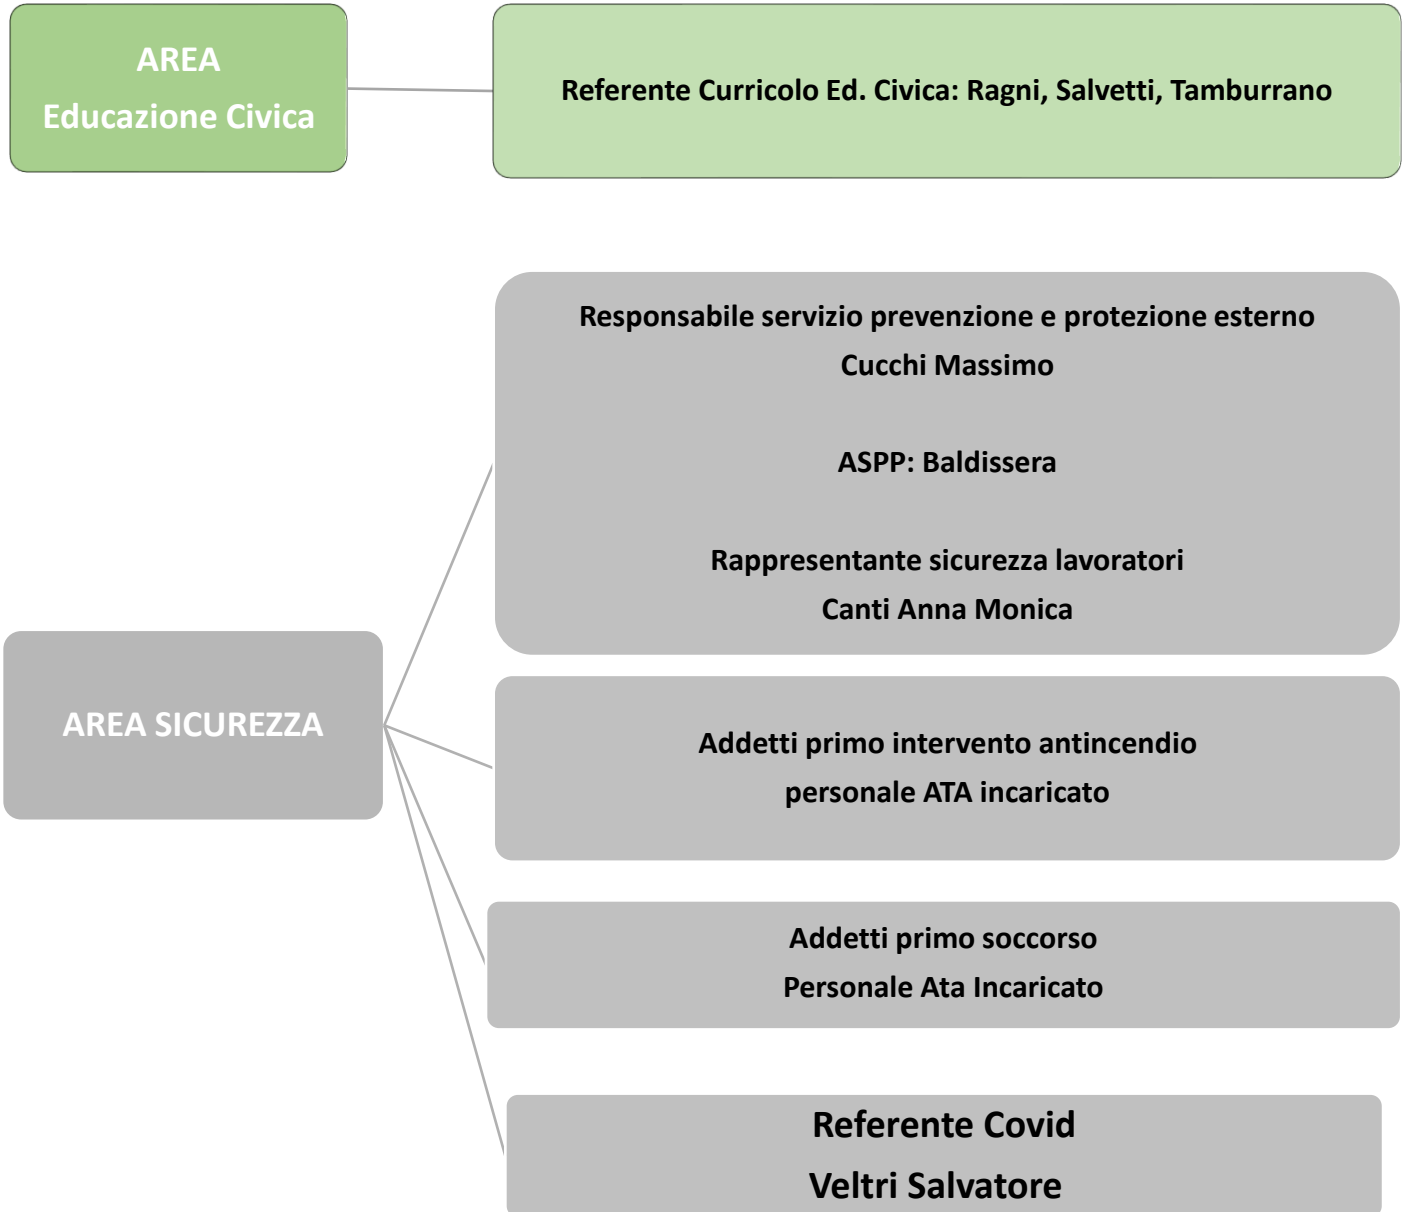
AREA
Educazione Civica

Referente Curricolo Ed. Civica: Ragni, Salvetti, Tamburrano

AREA SICUREZZA

Responsabile servizio prevenzione e protezione esterno
Cucchi Massimo

ASPP: Baldissera

Rappresentante sicurezza lavoratori
Canti Anna Monica

Addetti primo intervento antincendio
personale ATA incaricato

Addetti primo soccorso
Personale Ata Incaricato

Referente Covid
Veltri Salvatore